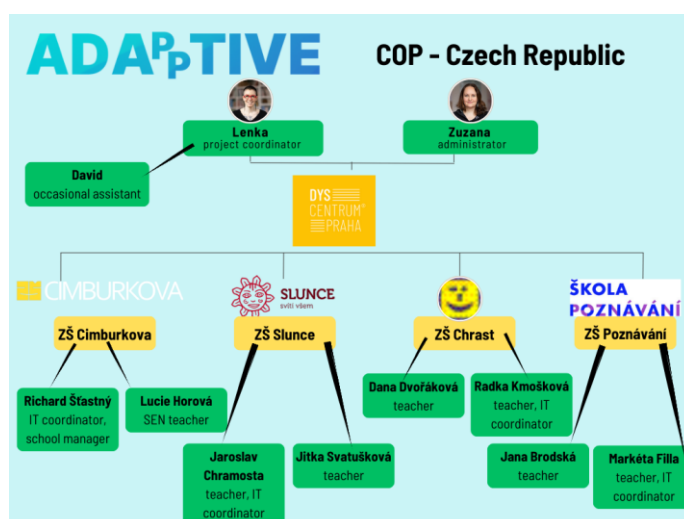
ADAPPTIVE

COP - Czech Republic

Lenka
project coordinator

Zuzana
administrator

David
occasional assistant

DYS CENTRUM® PRAHA

CIMBURKOVA

SLUNCE
svítí všem

ŠKOLA POZNÁVÁNÍ

ZŠ Cimburkova

ZŠ Slunce

ZŠ Chrast

ZŠ Poznávání

Richard Šťastný
IT coordinator, school manager

Lucie Horová
SEN teacher

Jaroslav Chramosta
teacher, IT coordinator

Jitka Svatušková
teacher

Dana Dvořáková
teacher

Radka Kmošková
teacher, IT coordinator

Jana Brodská
teacher

Markéta Filla
teacher, IT coordinator